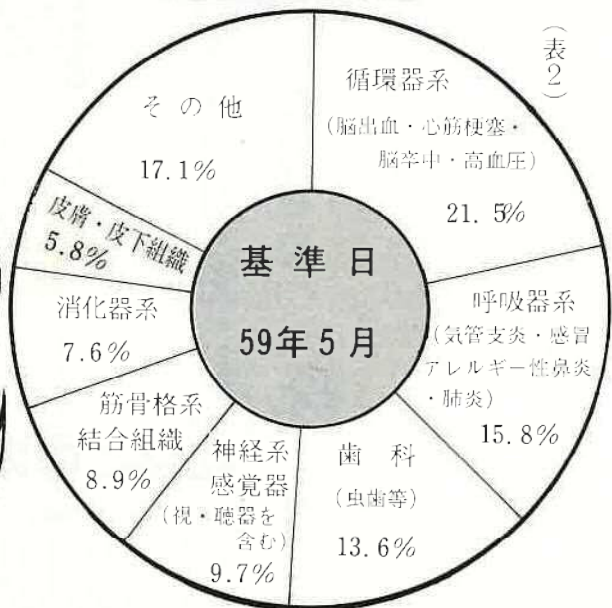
(表2)

基準日
59年5月

循環器系
(脳出血・心筋梗塞・脳卒中・高血圧)
21.5%

呼吸器系
(気管支炎・感冒アレルギー性鼻炎・肺炎)
15.8%

歯科
(虫歯等)
13.6%

神経系
感覚器
(視・聴器を含む)
9.7%

筋骨格系
結合組織
8.9%

消化器系
7.6%

皮膚・皮下組織
5.8%

その他
17.1%